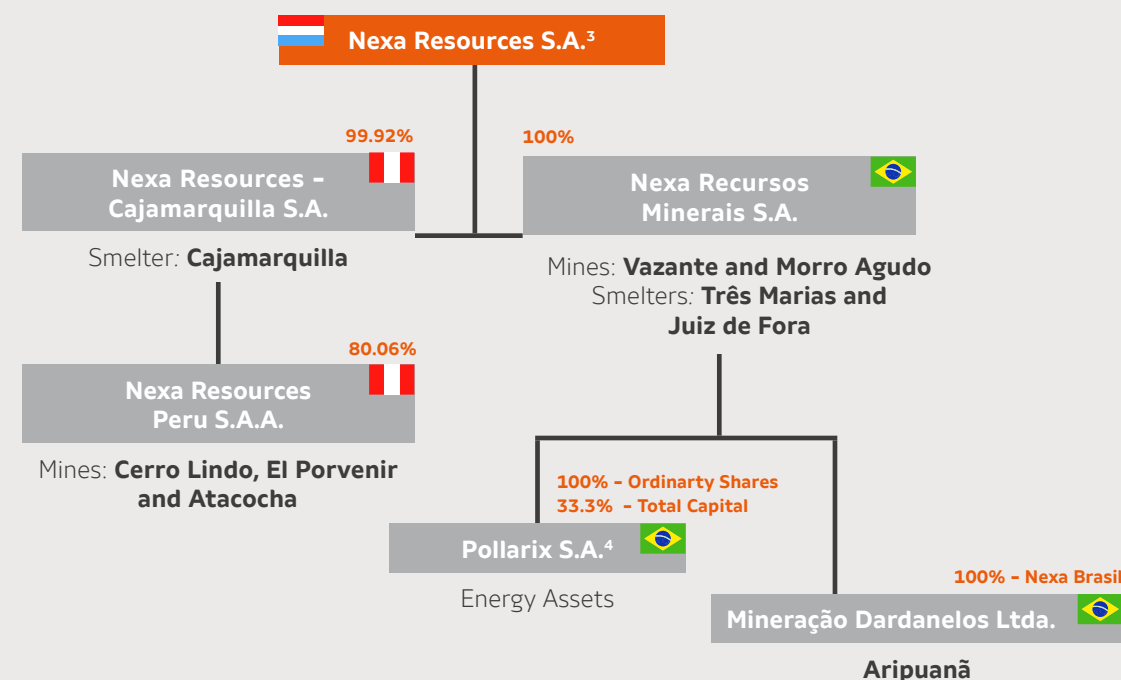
Nexa Resources S.A.$^{3}$

99.92%

Nexa Resources – Cajamarquilla S.A.

Smelter: **Cajamarquilla**

100%

Nexa Recursos Minerais S.A.

Mines: **Vazante and Morro Agudo**
Smelters: **Três Marias and Juiz de Fora**

80.06%

Nexa Resources Peru S.A.A.

Mines: **Cerro Lindo, El Porvenir and Atacocha**

100% – Ordinarty Shares
33.3% – Total Capital

Pollarix S.A.$^{4}$

Energy Assets

100% – Nexa Brasil

Mineração Dardanelos Ltda.

Aripuanã